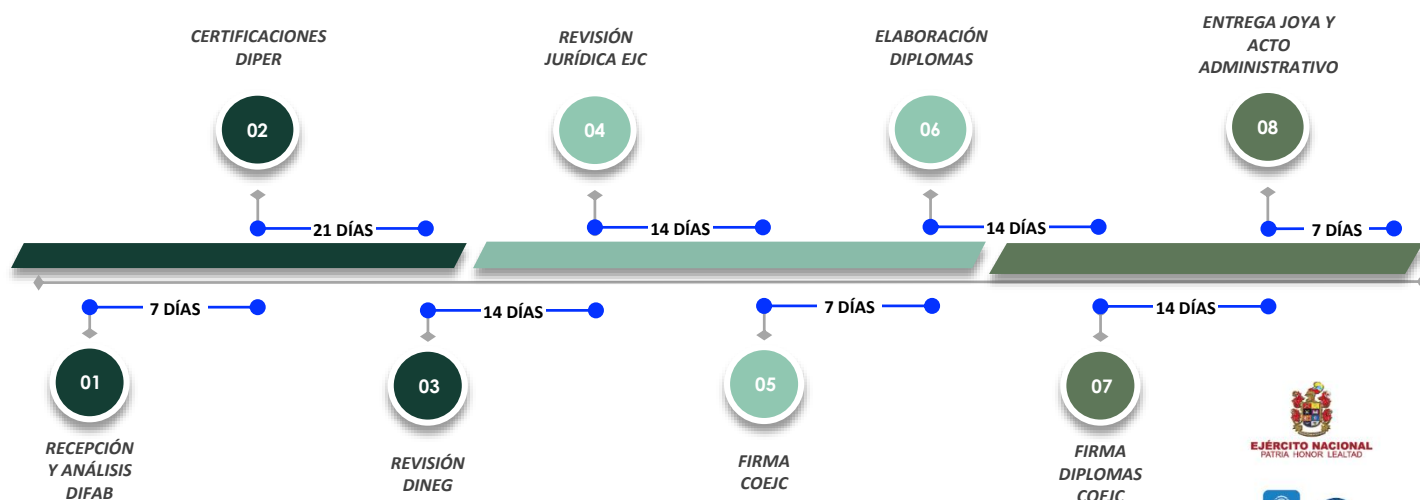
CERTIFICACIONES DIPER

02

21 DÍAS

REVISIÓN JURÍDICA EJC

04

14 DÍAS

ELABORACIÓN DIPLOMAS

06

14 DÍAS

ENTREGA JOYA Y ACTO ADMINISTRATIVO

08

7 DÍAS

7 DÍAS

01

RECEPCIÓN Y ANÁLISIS DIFAB

14 DÍAS

03

REVISIÓN DINEG

7 DÍAS

05

FIRMA COEJC

14 DÍAS

07

FIRMA DIPLOMAS COEJC

EJÉRCITO NACIONAL
PATRIA HONOR LEALTAD